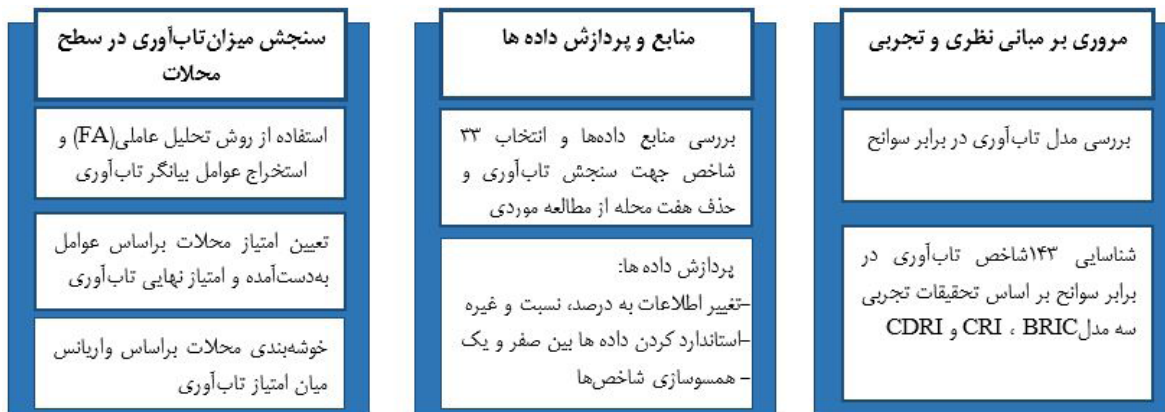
مروری بر مبانی نظری و تجربی

بررسی مدل تاب‌آوری در برابر سوانح

شناسایی ۱۴۳شاخص تاب‌آوری در برابر سوانح بر اساس تحقیقات تجربی سه مدلBRIC ، CRI و CDRI

منابع و پردازش داده ها

بررسی منابع داده‌ها و انتخاب ۳۳ شاخص جهت سنجش تاب‌آوری و حذف هفت محله از مطالعه موردی

پردازش داده ها:
-تغییر اطلاعات به درصد، نسبت و غیره
-استاندارد کردن داده ها بین صفر و یک
- همسوسازی شاخص‌ها

سنجش میزان‌تاب‌آوری در سطح محلات

استفاده از روش تحلیل عاملی(FA) و استخراج عوامل بیانگر تاب‌آوری

تعیین امتیاز محلات براساس عوامل به‌دست‌آمده و امتیاز نهایی تاب‌آوری

خوشه‌بندی محلات براساس واریانس میان امتیاز تاب‌آوری